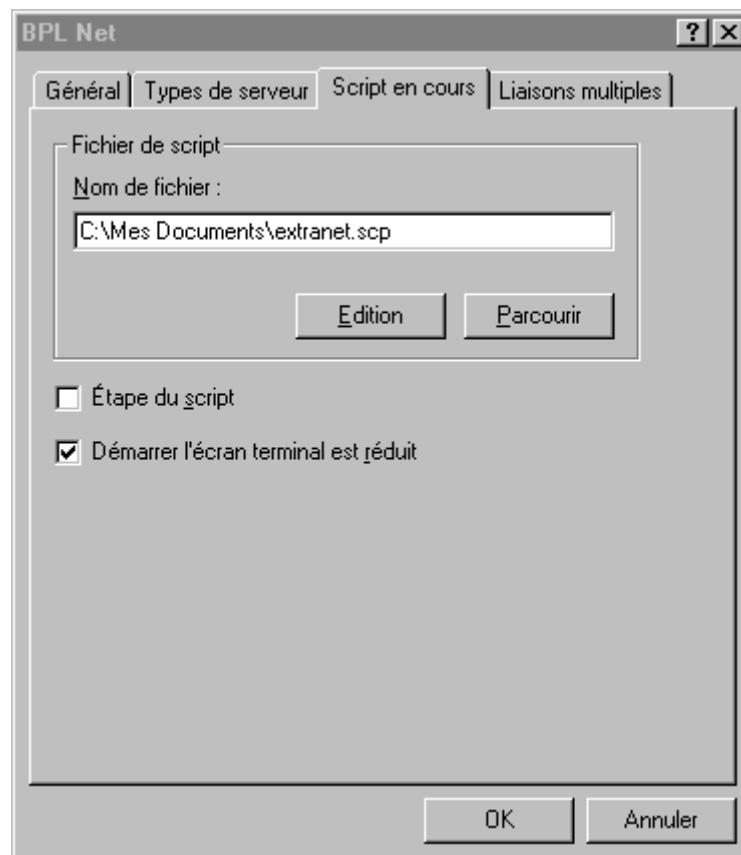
BPL Net

?

Général | Types de serveur | Script en cours | Liaisons multiples

Fichier de script

Nom de fichier :

C:\Mes Documents\extranet.scp

Edition

Parcourir

Étape du script

Démarrer l'écran terminal est réduit

OK

Annuler